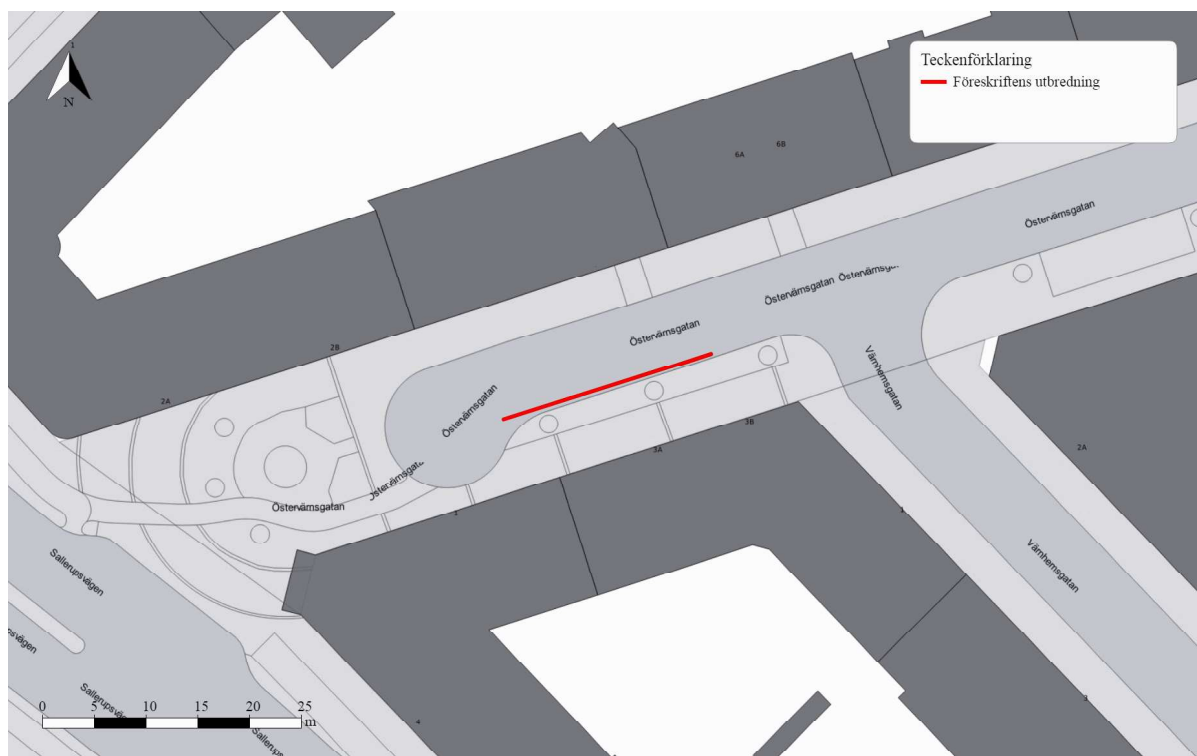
Teckenförklaring
Föreskriftens utbredning

N

6A 6B

Östervämsgatan

Östervämsgatan Östervämsga...

Östervämsgatan

Östervämsgatan

Värnhemsgatan

2B

2A

3B

3A

Östervämsgatan Östervämsgat...

Sallerupsvägen

...svägen

Sallerupsvä...

Sallerup...

Värnhemsgatan

2A

0 5 10 15 20 25 m